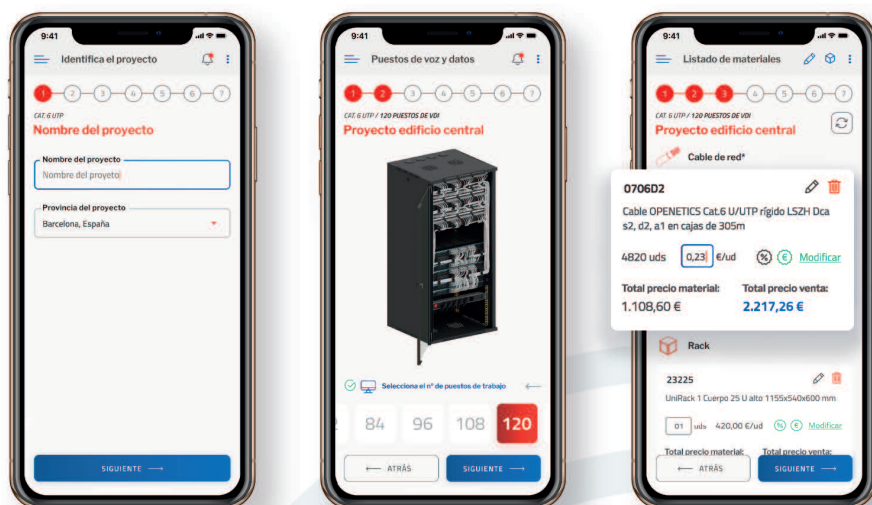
9:41

Identifica el proyecto

1 2 3 4 5 6 7

CAT. 6 UTP

Nombre del proyecto

Nombre del proyecto

Nombre del proyecto

Provincia del proyecto

Barcelona, España

SIGUIENTE

9:41

Puestos de voz y datos

1 2 3 4 5 6 7

CAT. 6 UTP / 120 PUESTOS DE VDI

Proyecto edificio central

Selecciona el nº de puestos de trabajo

2 84 96 108 120

ATRÁS

SIGUIENTE

9:41

Listado de materiales

1 2 3 4 5 6 7

CAT. 6 UTP / 120 PUESTOS DE VDI

Proyecto edificio central

Cable de red*

0706D2

Cable OPENETICS Cat.6 U/UTP rígido LSZH Dca s2, d2, a1 en cajas de 305m

4820 uds 0,23 €/ud % € Modificar

Total precio material: 1.108,60 €

Total precio venta: 2.217,26 €

Rack

23225

UniRack 1 Cuerpo 25 U alto 1155x540x600 mm

01 uds 420,00 €/ud % € Modificar

Total precio material:

Total precio venta:

ATRÁS

SIGUIENTE